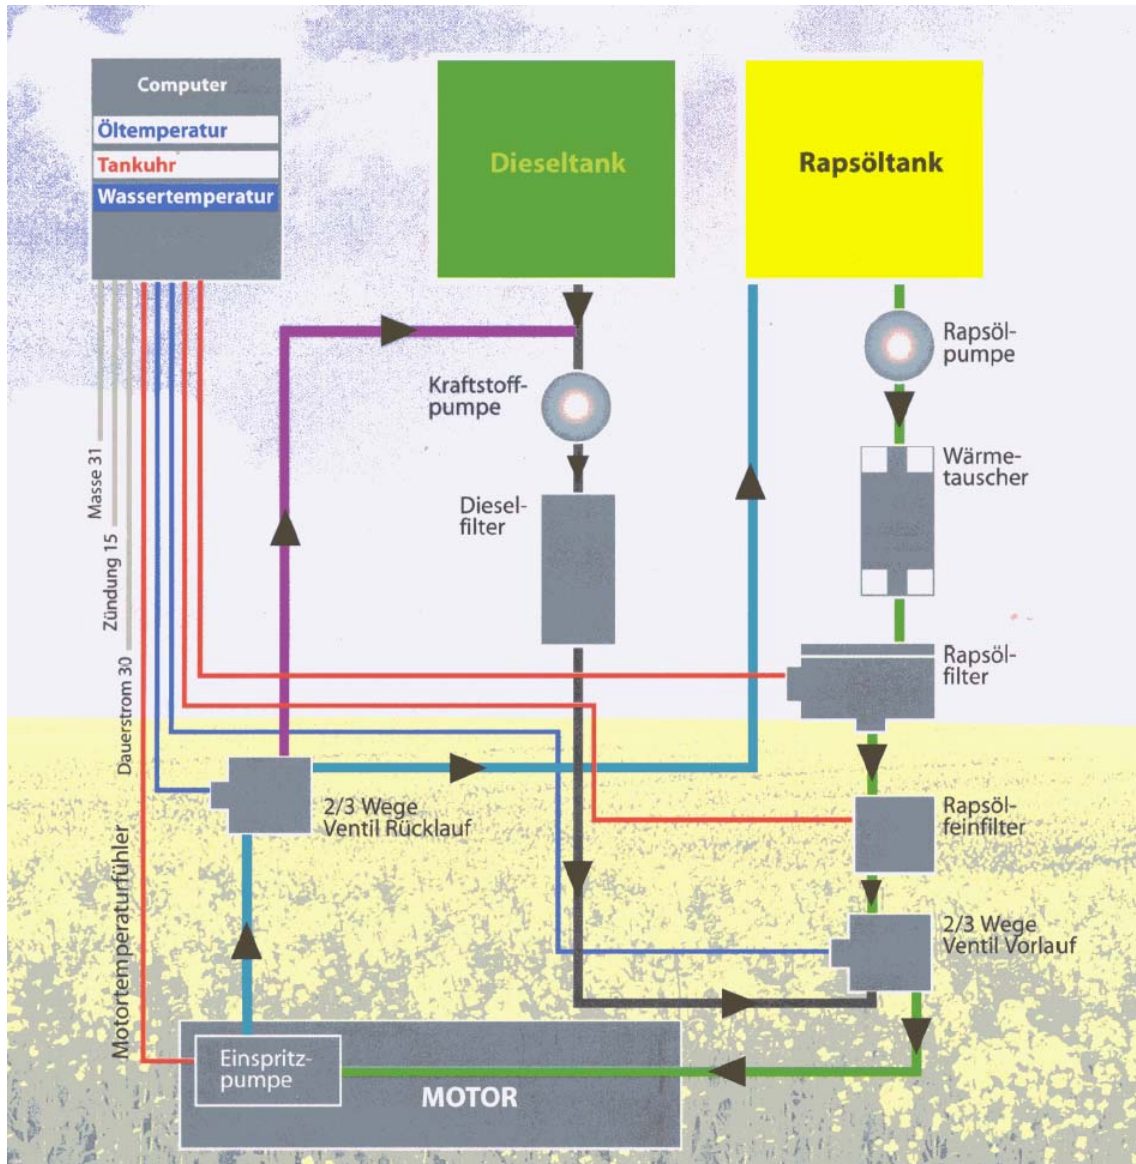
Computer
Öltemperatur
Tankuhr
Wassertemperatur

Dieseltank

Rapsöltank

Masse 31
Zündung 15
Dauerstrom 30
Motortemperaturfühler

Kraftstoffpumpe

Dieselfilter

Rapsölpumpe

Wärmetauscher

Rapsölfilter

Rapsölfeinfilter

2/3 Wege Ventil Rücklauf

2/3 Wege Ventil Vorlauf

Einspritzpumpe

MOTOR